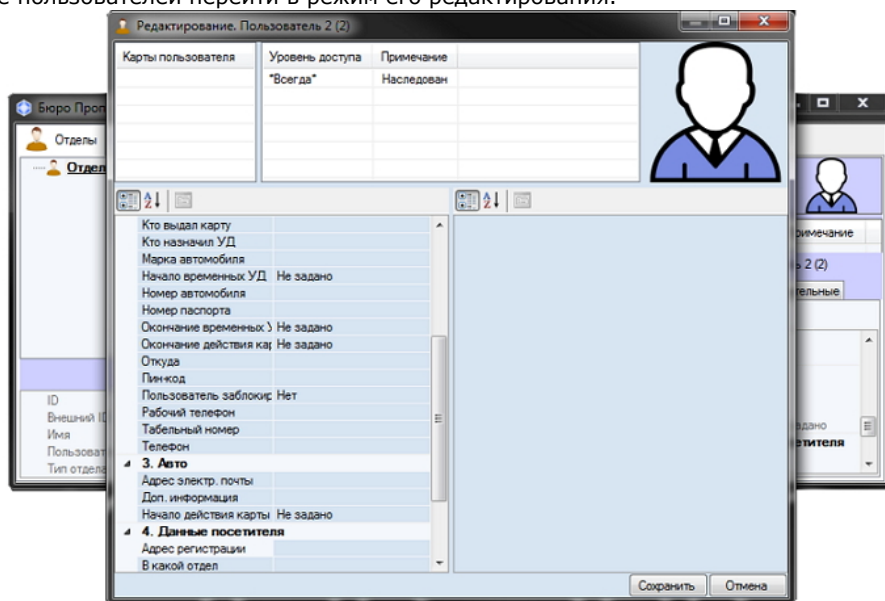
е пользователей перейти в режим его редактирования.

Редактирование. Пользователь 2 (2)

| Карты пользователя | Уровень доступа | Примечание |
|---|---|---|
| | *Всегда* | Наследован |

Кто выдал карту
Кто назначил УД
Марка автомобиля
Начало временных УД Не задано
Номер автомобиля
Номер паспорта
Окончание временных У Не задано
Окончание действия кар Не задано
Откуда
Пин-код
Пользователь заблокир Нет
Рабочий телефон
Табельный номер
Телефон
3. Авто
Адрес электр. почты
Доп. информация
Начало действия карты Не задано
4. Данные посетителя
Адрес регистрации
В какой отдел

Сохранить Отмена

Бюро Проп
Отделы
Отдел
ID
Внешний ID
Имя
Пользоват
Тип отдела

римечание
ь 2 (2)
тельные
дано
етителя